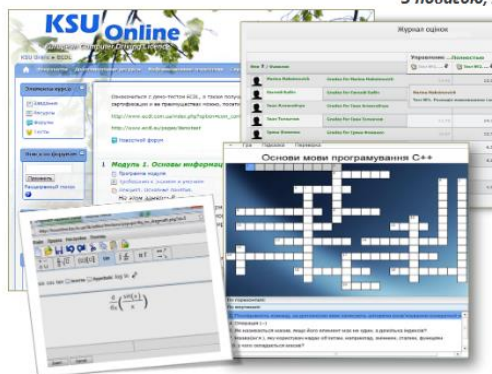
з подвєю,

KSU Online
European Computer Driving Licence

Елементи курсу
Ввідення
Ресурси
Форуми
Тести

Пошук по форумах
Розширений пошук

http://www.ecdl.com.ua/index.php?option=com_
http://www.ecdl.co.uk/pages/default

Новостной форум

Модуль 1. Основи інформац

Журнал оцінок

Управління ...Позакласн

Marina Malinkovskaja
Grades for Marina Malinkovskaja
Marina Malinkovskaja

Основи мови програмування С++

$\frac{d}{dx}\left(\frac{\sin(x)}{x}\right)$